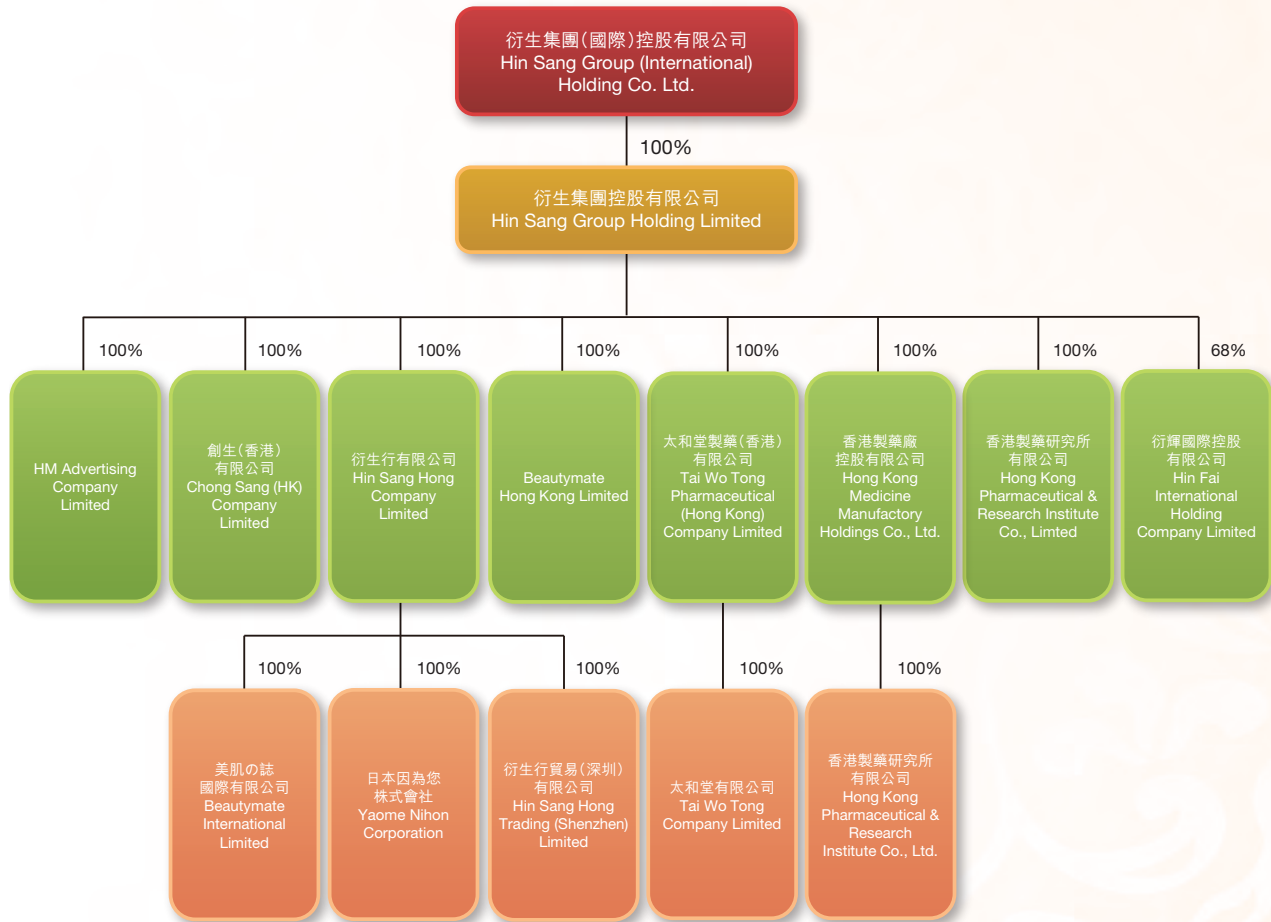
衍生集團(國際)控股有限公司
Hin Sang Group (International) Holding Co. Ltd.

100%

衍生集團控股有限公司
Hin Sang Group Holding Limited

100%
HM Advertising Company Limited

100%
創生(香港)有限公司
Chong Sang (HK) Company Limited

100%
衍生行有限公司
Hin Sang Hong Company Limited

100%
Beautymate Hong Kong Limited

100%
太和堂製藥(香港)有限公司
Tai Wo Tong Pharmaceutical (Hong Kong) Company Limited

100%
香港製藥廠控股有限公司
Hong Kong Medicine Manufactory Holdings Co., Ltd.

100%
香港製藥研究所有限公司
Hong Kong Pharmaceutical & Research Institute Co., Limited

68%
衍輝國際控股有限公司
Hin Fai International Holding Company Limited

100%
美肌の誌國際有限公司
Beautymate International Limited

100%
日本因為您株式會社
Yaome Nihon Corporation

100%
衍生行貿易(深圳)有限公司
Hin Sang Hong Trading (Shenzhen) Limited

100%
太和堂有限公司
Tai Wo Tong Company Limited

100%
香港製藥研究所有限公司
Hong Kong Pharmaceutical & Research Institute Co., Ltd.